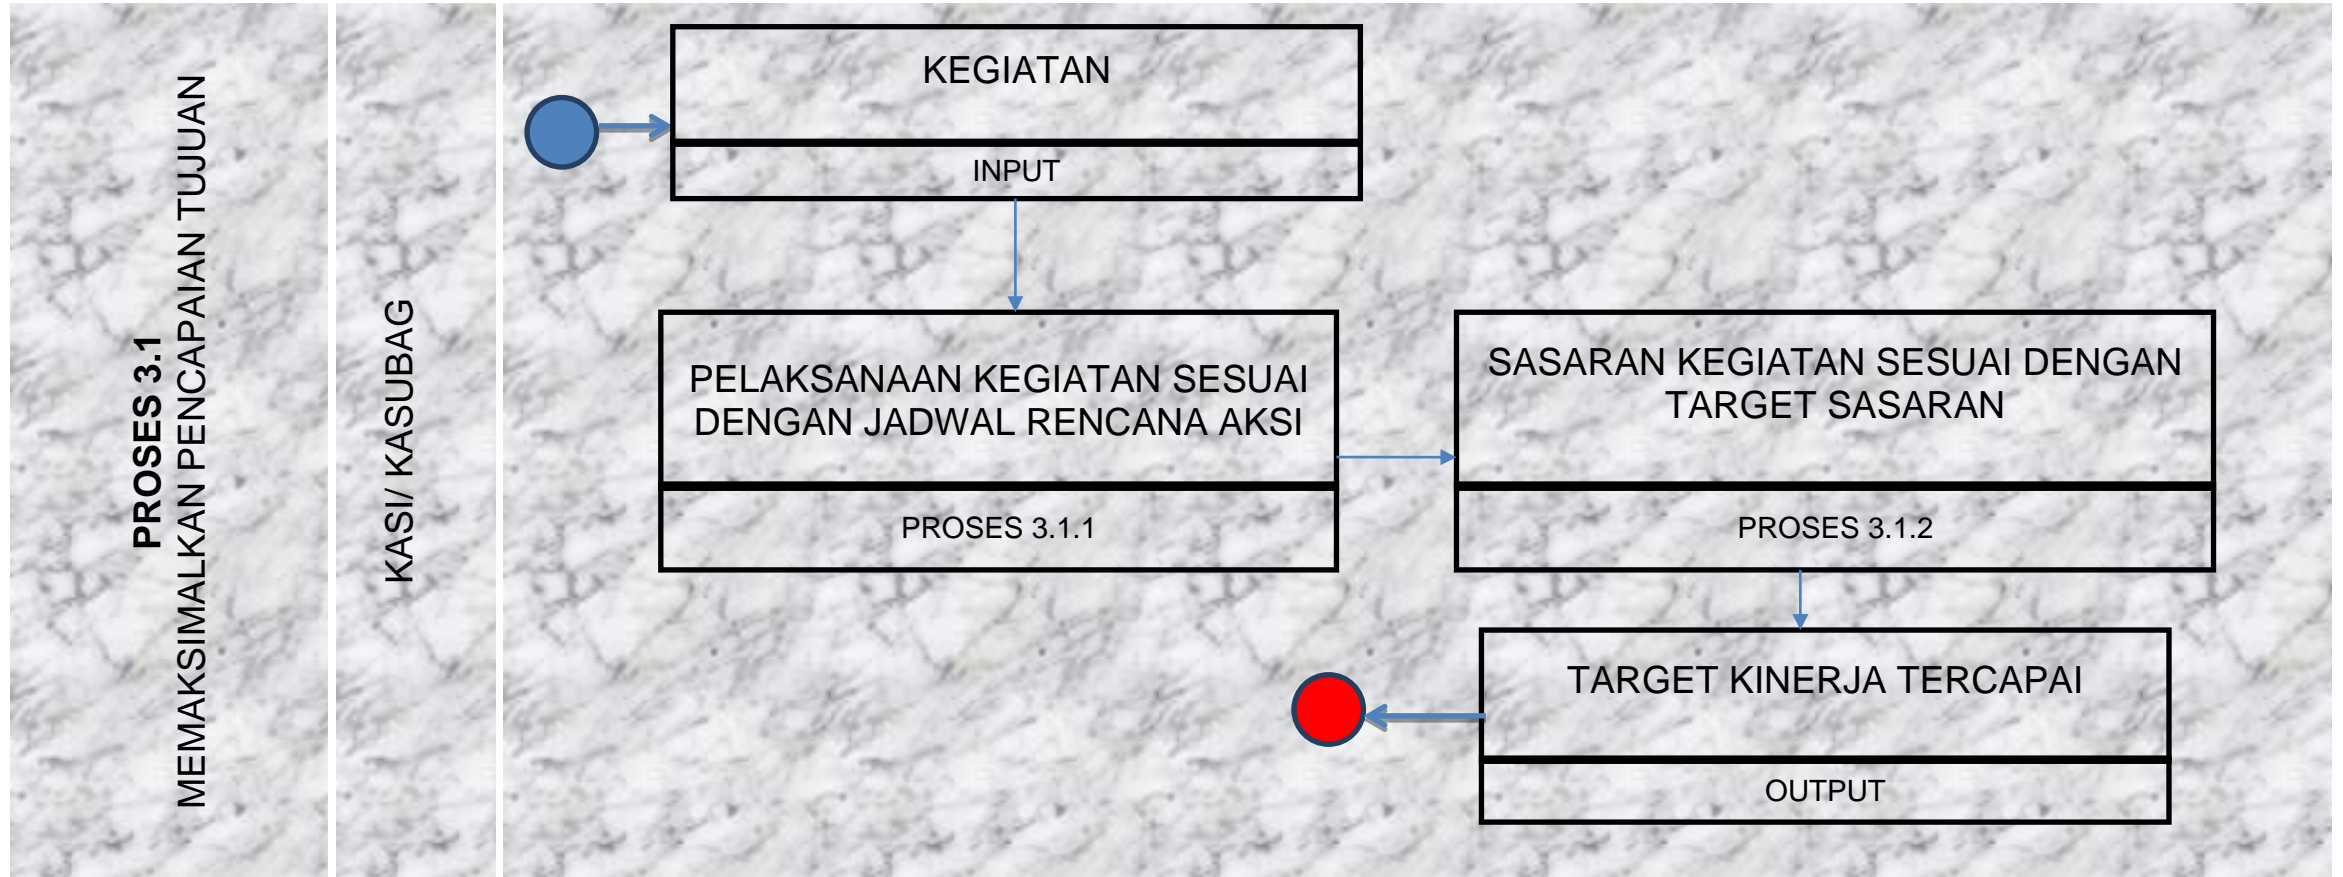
PROSES 3.1
MEMAKSIMALKAN PENCAPAIAN TUJUAN

KASI/ KASUBAG

KEGIATAN

INPUT

PELAKSANAAN KEGIATAN SESUAI DENGAN JADWAL RENCANA AKSI

PROSES 3.1.1

SASARAN KEGIATAN SESUAI DENGAN TARGET SASARAN

PROSES 3.1.2

TARGET KINERJA TERCAPAI

OUTPUT